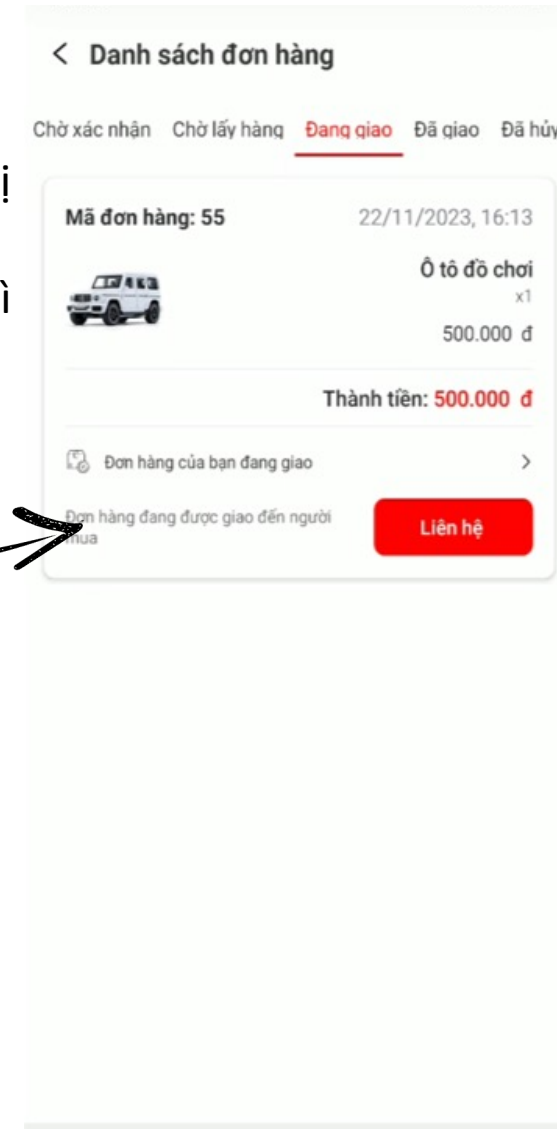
< Danh sách đơn hàng

Chờ xác nhận Chờ lấy hàng Đang giao Đã giao Đã hủy

ị

ì

Mã đơn hàng: 55 22/11/2023, 16:13

Ô tô đồ chơi
x1
500.000 đ

Thành tiền: 500.000 đ

Đơn hàng của bạn đang giao >

Đơn hàng đang được giao đến người mua

Liên hệ